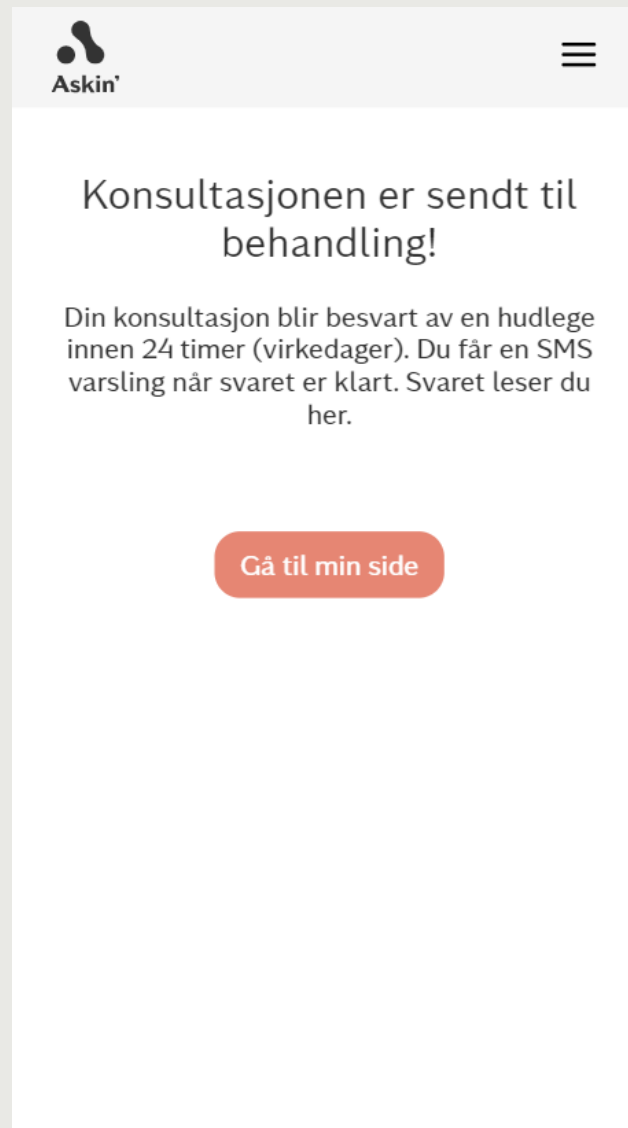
Askin'

Konsultasjonen er sendt til behandling!

Din konsultasjon blir besvart av en hudlege innen 24 timer (virkedager). Du får en SMS varsling når svaret er klart. Svaret leser du her.

Gå til min side